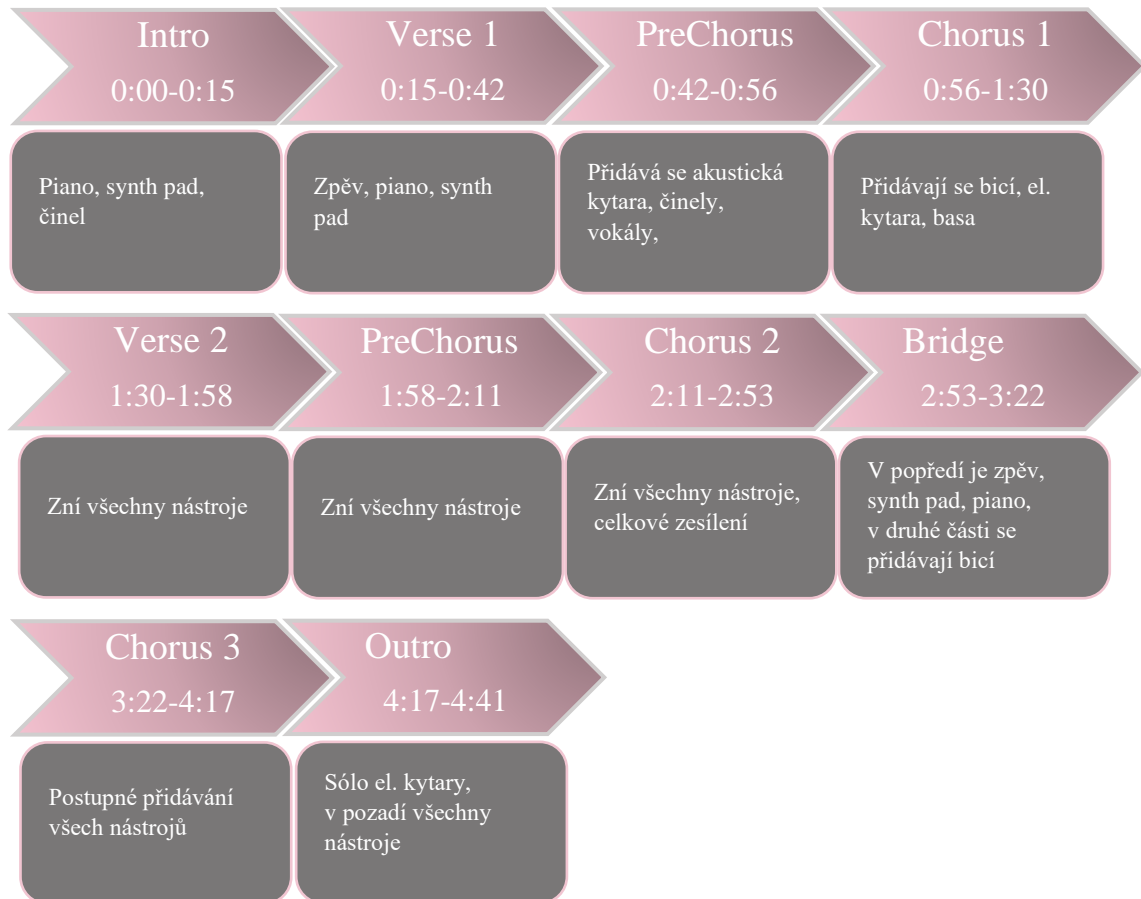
Intro
0:00-0:15

Piano, synth pad, činel

Verse 1
0:15-0:42

Zpěv, piano, synth pad

PreChorus
0:42-0:56

Přidává se akustická kytara, činely, vokály,

Chorus 1
0:56-1:30

Přidávají se bicí, el. kytara, basa

Verse 2
1:30-1:58

Zní všechny nástroje

PreChorus
1:58-2:11

Zní všechny nástroje

Chorus 2
2:11-2:53

Zní všechny nástroje, celkové zesílení

Bridge
2:53-3:22

V popředí je zpěv, synth pad, piano, v druhé části se přidávají bicí

Chorus 3
3:22-4:17

Postupné přidávání všech nástrojů

Outro
4:17-4:41

Sólo el. kytary, v pozadí všechny nástroje